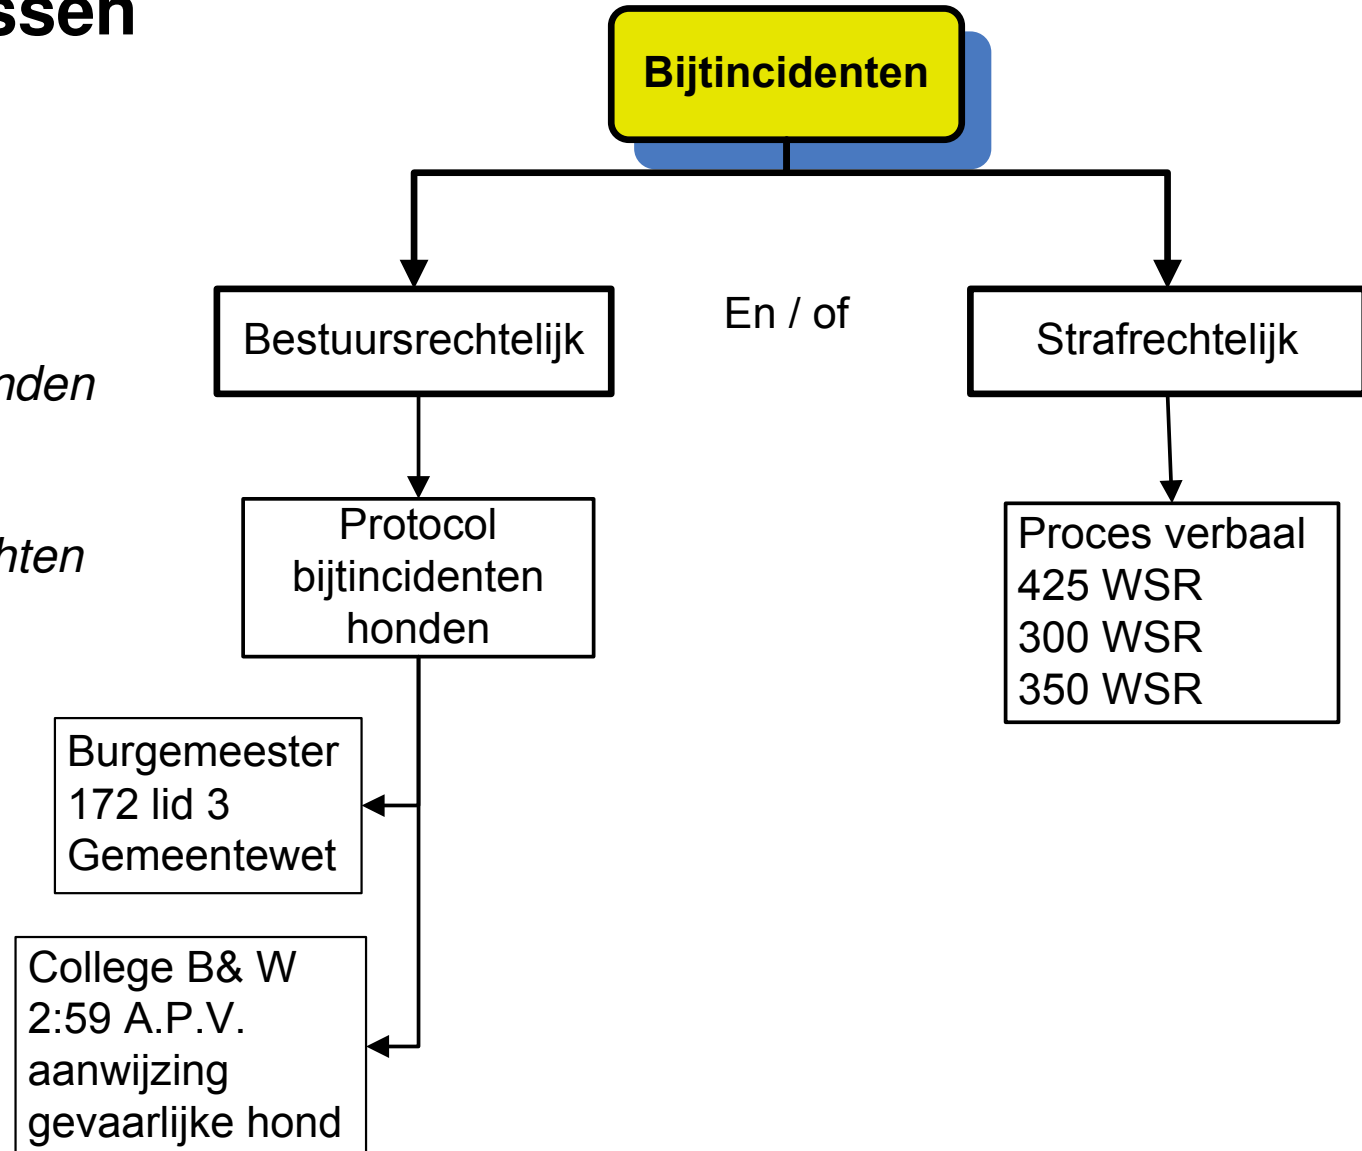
ssen

nden

hten

Bijtincidenten

Bestuursrechtelijk

En / of

Strafrechtelijk

Protocol bijtincidenten honden

Proces verbaal
425 WSR
300 WSR
350 WSR

Burgemeester
172 lid 3
Gemeentewet

College B& W
2:59 A.P.V.
aanwijzing
gevaarlijke hond